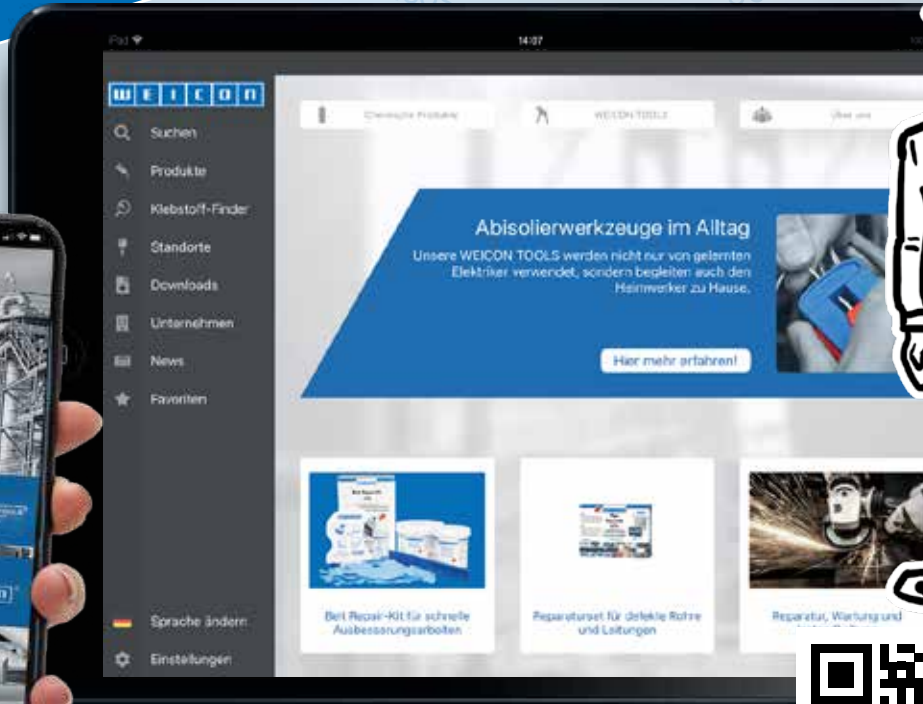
iPad
14:07

WEICON

Suchen
Produkte
Klebstoff-Finder
Standorte
Downloads
Unternehmen
News
Favoriten

Sprache ändern
Einstellungen

Chemische Produkte
WEICON TOOLS
Über uns

Abisolierwerkzeuge im Alltag

Unsere WEICON TOOLS werden nicht nur von gelernten Elektriker verwendet, sondern begleiten auch den Heimwerker zu Hause.

Hier mehr erfahren!

Belt Repair-Kit für schnelle Ausbesserungsarbeiten

Reparaturset für defekte Rohre und Leitungen

Reparatur, Wartung und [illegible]